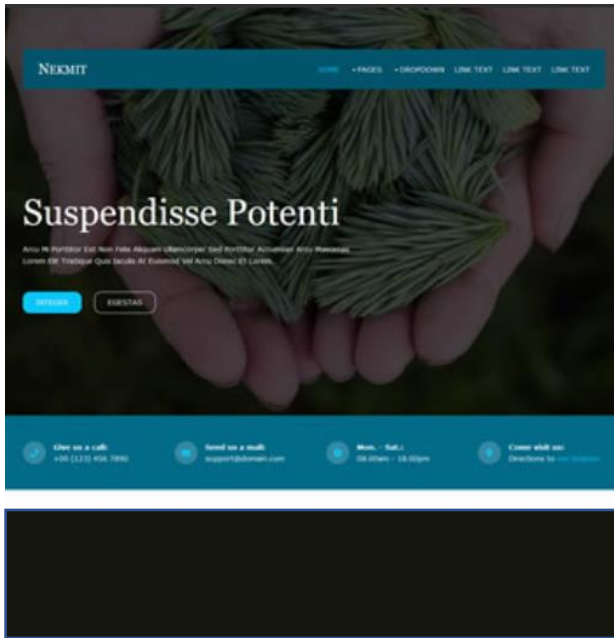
NEKMIT

HOME ▾ PAGES ▾ DROPDOWN LINK TEXT LINK TEXT LINK TEXT

Suspendisse Potenti

Arcu Mi Porttitor Est Non Felis Aliquam Ullamcorper Sed Porttitor Accumsan Arcu Maecenas Lorem Elit Tristique Quis Iaculis At Euismod Vel Arcu Donec Et Lorem.

INTEGER EGESTAS

Give us a call:
+00 (123) 456 7890

Send us a mail:
support@domain.com

Mon. - Sat.:
08:00am - 18:00pm

Come visit us:
Directions to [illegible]